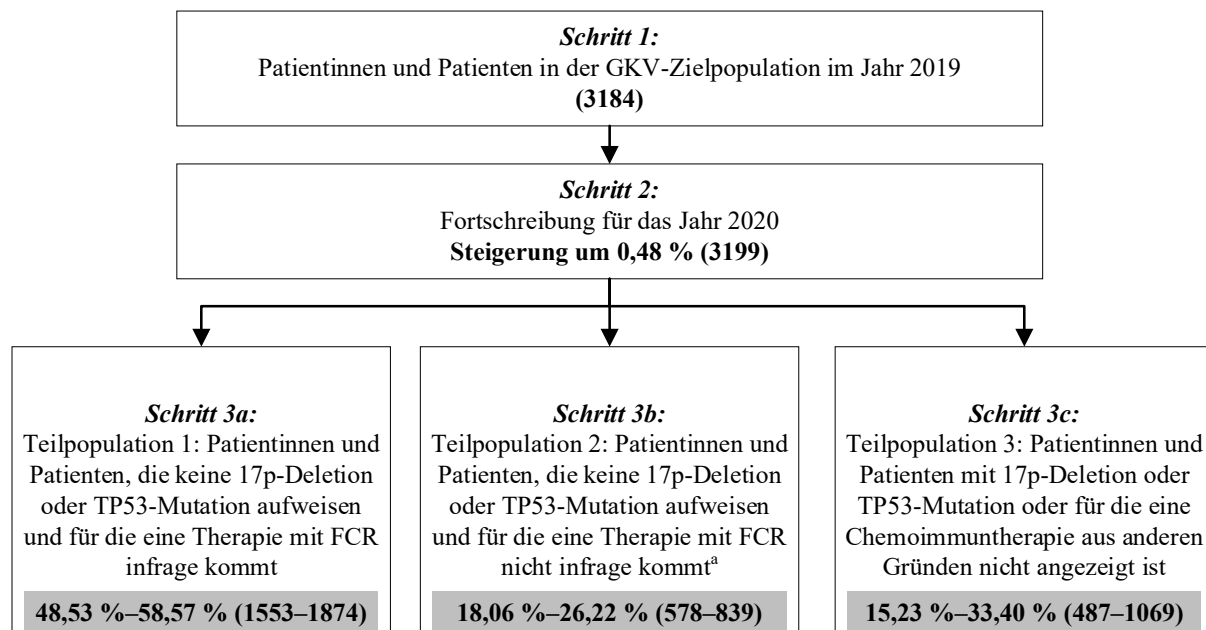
*Schritt 1:*
Patientinnen und Patienten in der GKV-Zielpopulation im Jahr 2019
**(3184)**

*Schritt 2:*
Fortschreibung für das Jahr 2020
**Steigerung um 0,48 % (3199)**

*Schritt 3a:*
Teilpopulation 1: Patientinnen und Patienten, die keine 17p-Deletion oder TP53-Mutation aufweisen und für die eine Therapie mit FCR infrage kommt
**48,53 %–58,57 % (1553–1874)**

*Schritt 3b:*
Teilpopulation 2: Patientinnen und Patienten, die keine 17p-Deletion oder TP53-Mutation aufweisen und für die eine Therapie mit FCR nicht infrage kommt$^{a}$
**18,06 %–26,22 % (578–839)**

*Schritt 3c:*
Teilpopulation 3: Patientinnen und Patienten mit 17p-Deletion oder TP53-Mutation oder für die eine Chemoimmuntherapie aus anderen Gründen nicht angezeigt ist
**15,23 %–33,40 % (487–1069)**